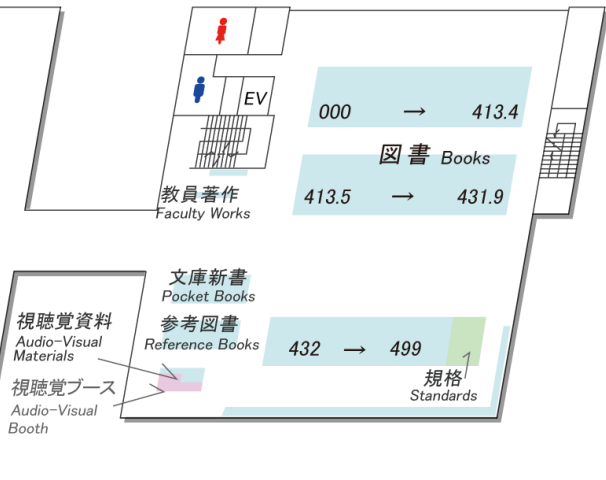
EV

000 → 413.4

図書 Books

413.5 → 431.9

教員著作
Faculty Works

文庫新書
Pocket Books

参考図書
Reference Books

432 → 499

視聴覚資料
Audio-Visual Materials

視聴覚ブース
Audio-Visual Booth

規格
Standards